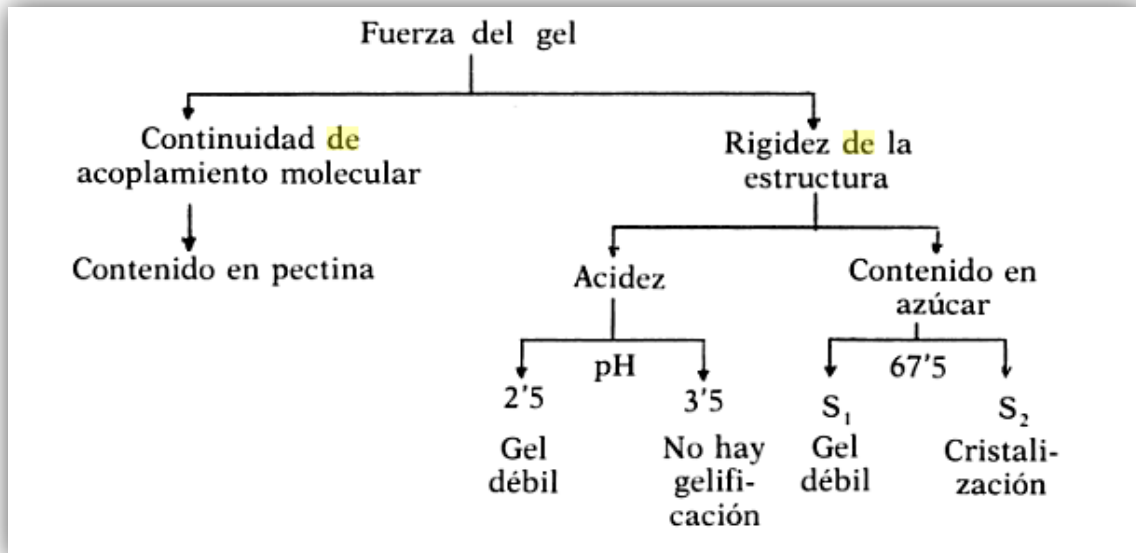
Fuerza del gel

Continuidad de acoplamiento molecular

Contenido en pectina

Rigidez de la estructura

Acidez

pH

2'5

Gel débil

3'5

No hay gelificación

Contenido en azúcar

67'5

$S_1$

Gel débil

$S_2$

Cristalización